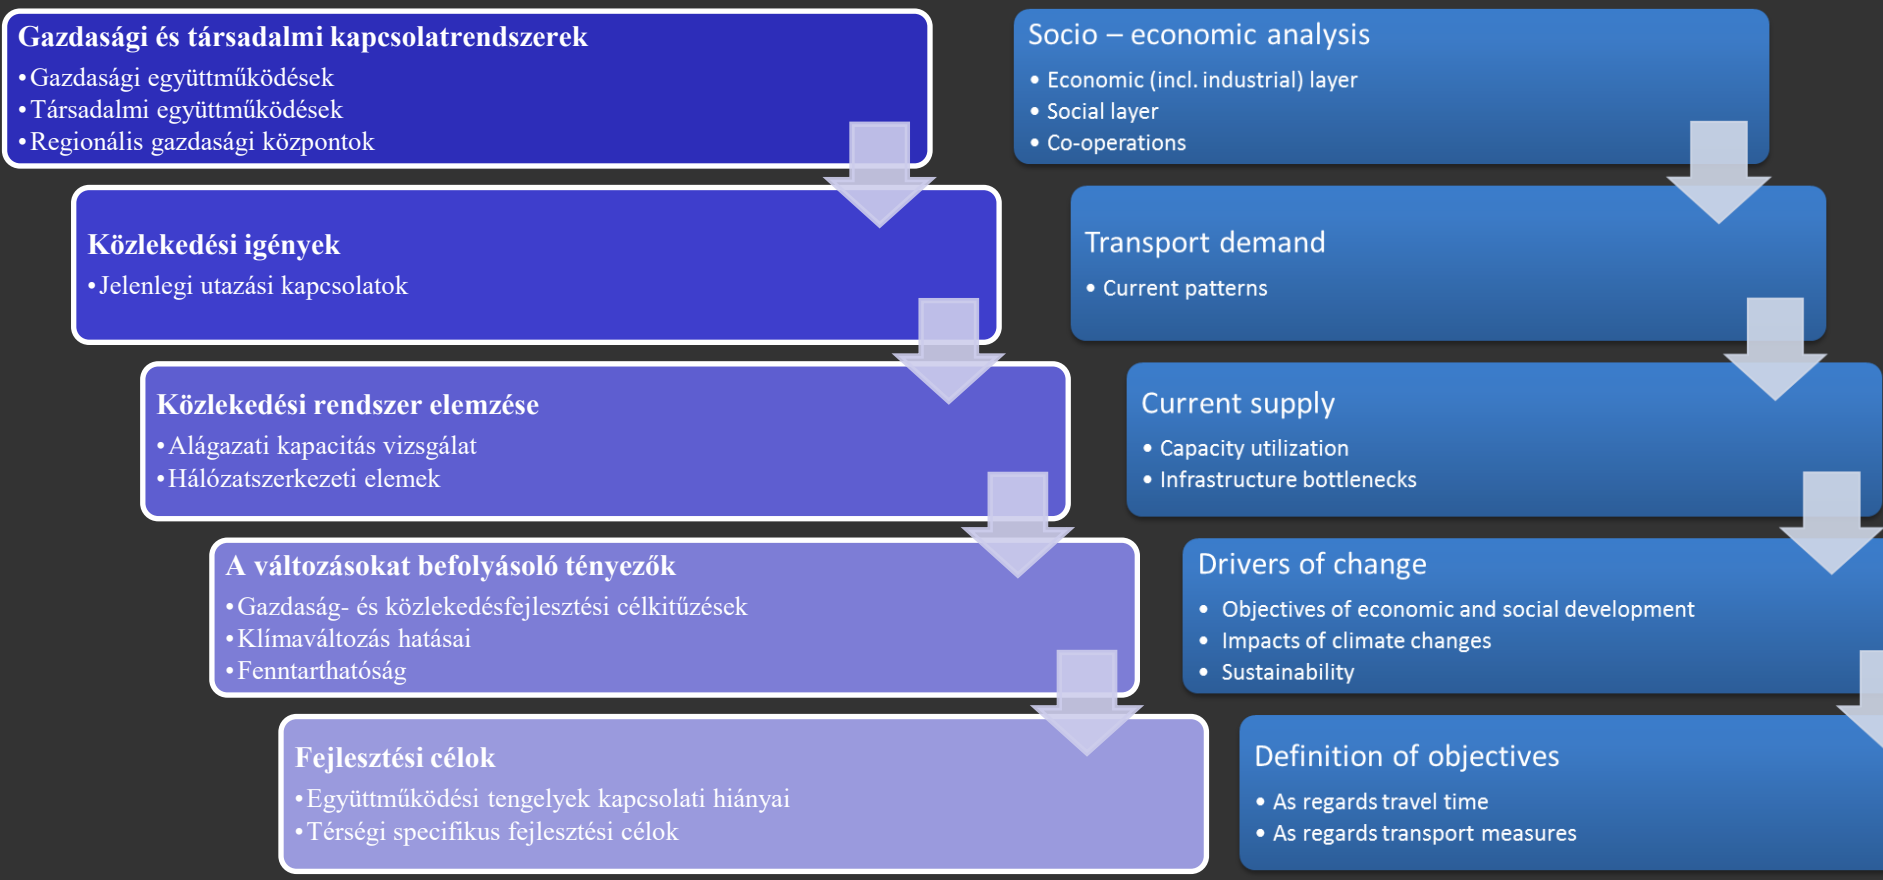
Gazdasági és társadalmi kapcsolatrendszerek
•Gazdasági együttműködések
•Társadalmi együttműködések
•Regionális gazdasági központok

Közlekedési igények
•Jelenlegi utazási kapcsolatok

Közlekedési rendszer elemzése
•Alágazati kapacitás vizsgálat
•Hálózatszerkezeti elemek

A változásokat befolyásoló tényezők
•Gazdaság- és közlekedésfejlesztési célkitűzések
•Klímaváltozás hatásai
•Fenntarthatóság

Fejlesztési célok
•Együttműködési tengelyek kapcsolati hiányai
•Térségi specifikus fejlesztési célok

Socio – economic analysis
• Economic (incl. industrial) layer
• Social layer
• Co-operations

Transport demand
• Current patterns

Current supply
• Capacity utilization
• Infrastructure bottlenecks

Drivers of change
• Objectives of economic and social development
• Impacts of climate changes
• Sustainability

Definition of objectives
• As regards travel time
• As regards transport measures